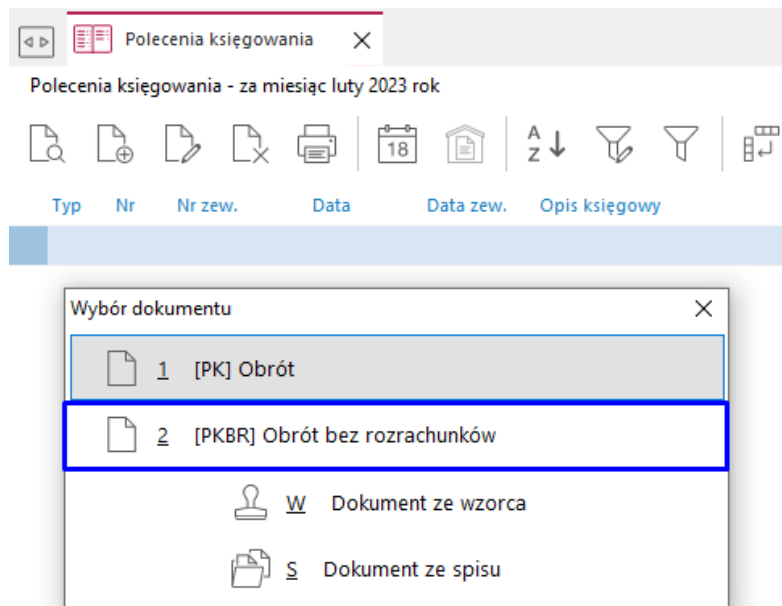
Polecenia księgowania ×

Polecenia księgowania - za miesiąc luty 2023 rok

18

A Z ↓

Typ Nr Nr zew. Data Data zew. Opis księgowy

Wybór dokumentu ×

1 [PK] Obrót

2 [PKBR] Obrót bez rozrachunków

W Dokument ze wzorca

S Dokument ze spisu